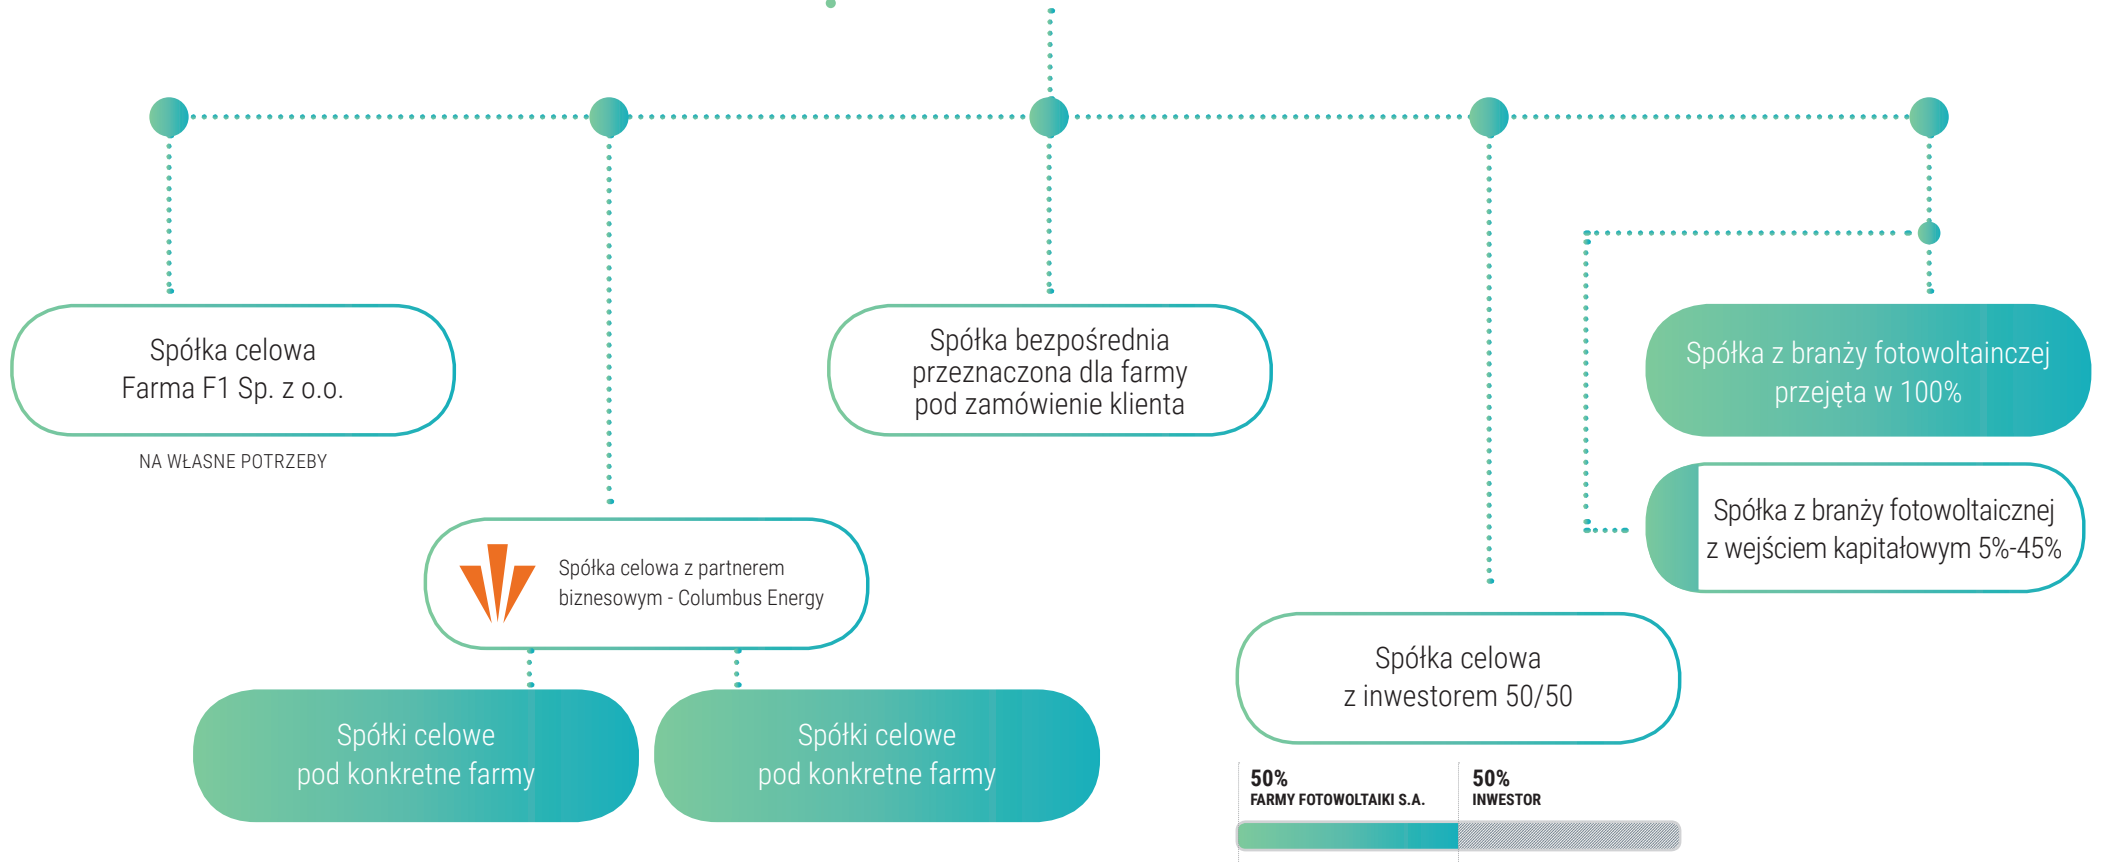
Spółka celowa
Farma F1 Sp. z o.o.

NA WŁASNE POTRZEBY

Spółka bezpośrednia przeznaczona dla farmy pod zamówienie klienta

Spółka z branży fotowoltainczej przejęta w 100%

Spółka z branży fotowoltaicznej z wejściem kapitałowym 5%-45%

Spółka celowa z partnerem biznesowym - Columbus Energy

Spółki celowe pod konkretne farmy

Spółki celowe pod konkretne farmy

Spółka celowa
z inwestorem 50/50

50%
FARMY FOTOWOLTAIKI S.A.

50%
INWESTOR